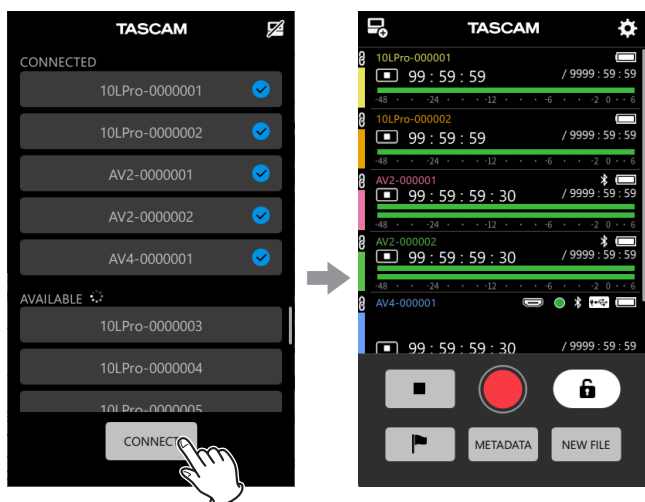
TASCAM

CONNECTED

10LPro-0000001

10LPro-0000002

AV2-0000001

AV2-0000002

AV4-0000001

AVAILABLE

10LPro-0000003

10LPro-0000004

10LPro-0000005

CONNECT

TASCAM

10LPro-000001
99 : 59 : 59 / 9999 : 59 : 59
-48 -24 -12 -6 -2 0 6

10LPro-000002
99 : 59 : 59 / 9999 : 59 : 59
-48 -24 -12 -6 -2 0 6

AV2-000001
99 : 59 : 59 : 30 / 9999 : 59 : 59
-48 -24 -12 -6 -2 0 6

AV2-000002
99 : 59 : 59 : 30 / 9999 : 59 : 59
-48 -24 -12 -6 -2 0 6

AV4-000001
99 : 59 : 59 : 30 / 9999 : 59 : 59

METADATA

NEW FILE